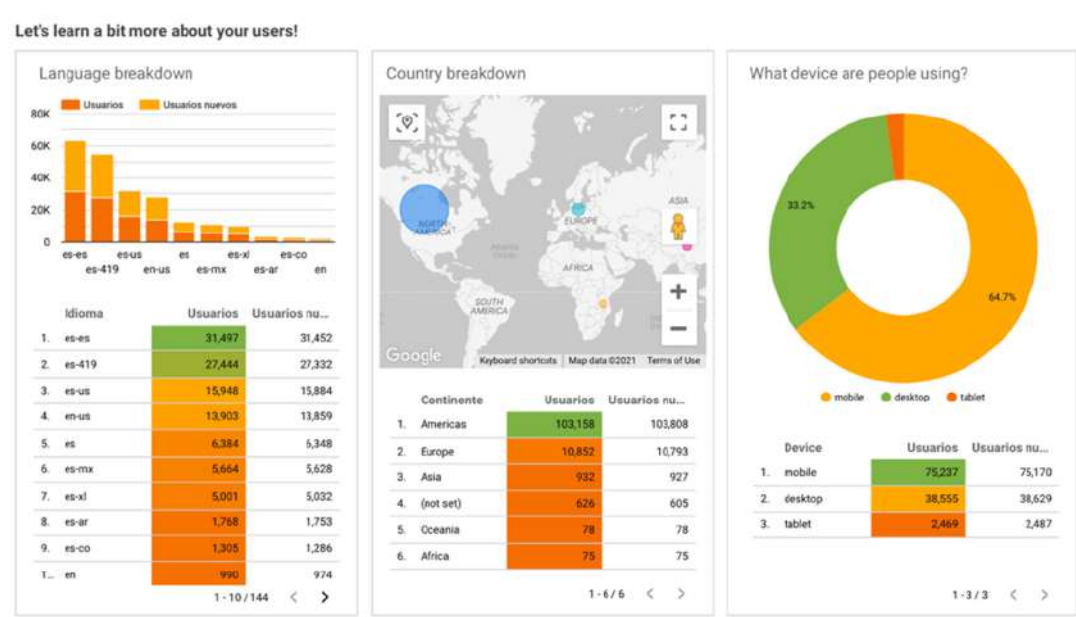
Let's learn a bit more about your users!

Language breakdown

Usuarios  Usuarios nuevos

80K
60K
40K
20K
0

es-es es-419 es-us en-us es es-mx es-xl es-ar es-co en

| | Idioma | Usuarios | Usuarios nu... |
|---|---|---|---|
| 1. | es-es | 31,497 | 31,452 |
| 2. | es-419 | 27,444 | 27,332 |
| 3. | es-us | 15,948 | 15,884 |
| 4. | en-us | 13,903 | 13,859 |
| 5. | es | 6,384 | 6,348 |
| 6. | es-mx | 5,664 | 5,628 |
| 7. | es-xl | 5,001 | 5,032 |
| 8. | es-ar | 1,768 | 1,753 |
| 9. | es-co | 1,305 | 1,286 |
| 1... | en | 990 | 974 |

1 - 10 / 144

Country breakdown

NORTH AMERICA
EUROPE
ASIA
AFRICA
SOUTH AMERICA
Google
Keyboard shortcuts  Map data ©2021  Terms of Use

| | Continente | Usuarios | Usuarios nu... |
|---|---|---|---|
| 1. | Americas | 103,158 | 103,808 |
| 2. | Europe | 10,852 | 10,793 |
| 3. | Asia | 932 | 927 |
| 4. | (not set) | 626 | 605 |
| 5. | Oceania | 78 | 78 |
| 6. | Africa | 75 | 75 |

1 - 6 / 6

What device are people using?

33.2%
64.7%

mobile  desktop  tablet

| | Device | Usuarios | Usuarios nu... |
|---|---|---|---|
| 1. | mobile | 75,237 | 75,170 |
| 2. | desktop | 38,555 | 38,629 |
| 3. | tablet | 2,469 | 2,487 |

1 - 3 / 3